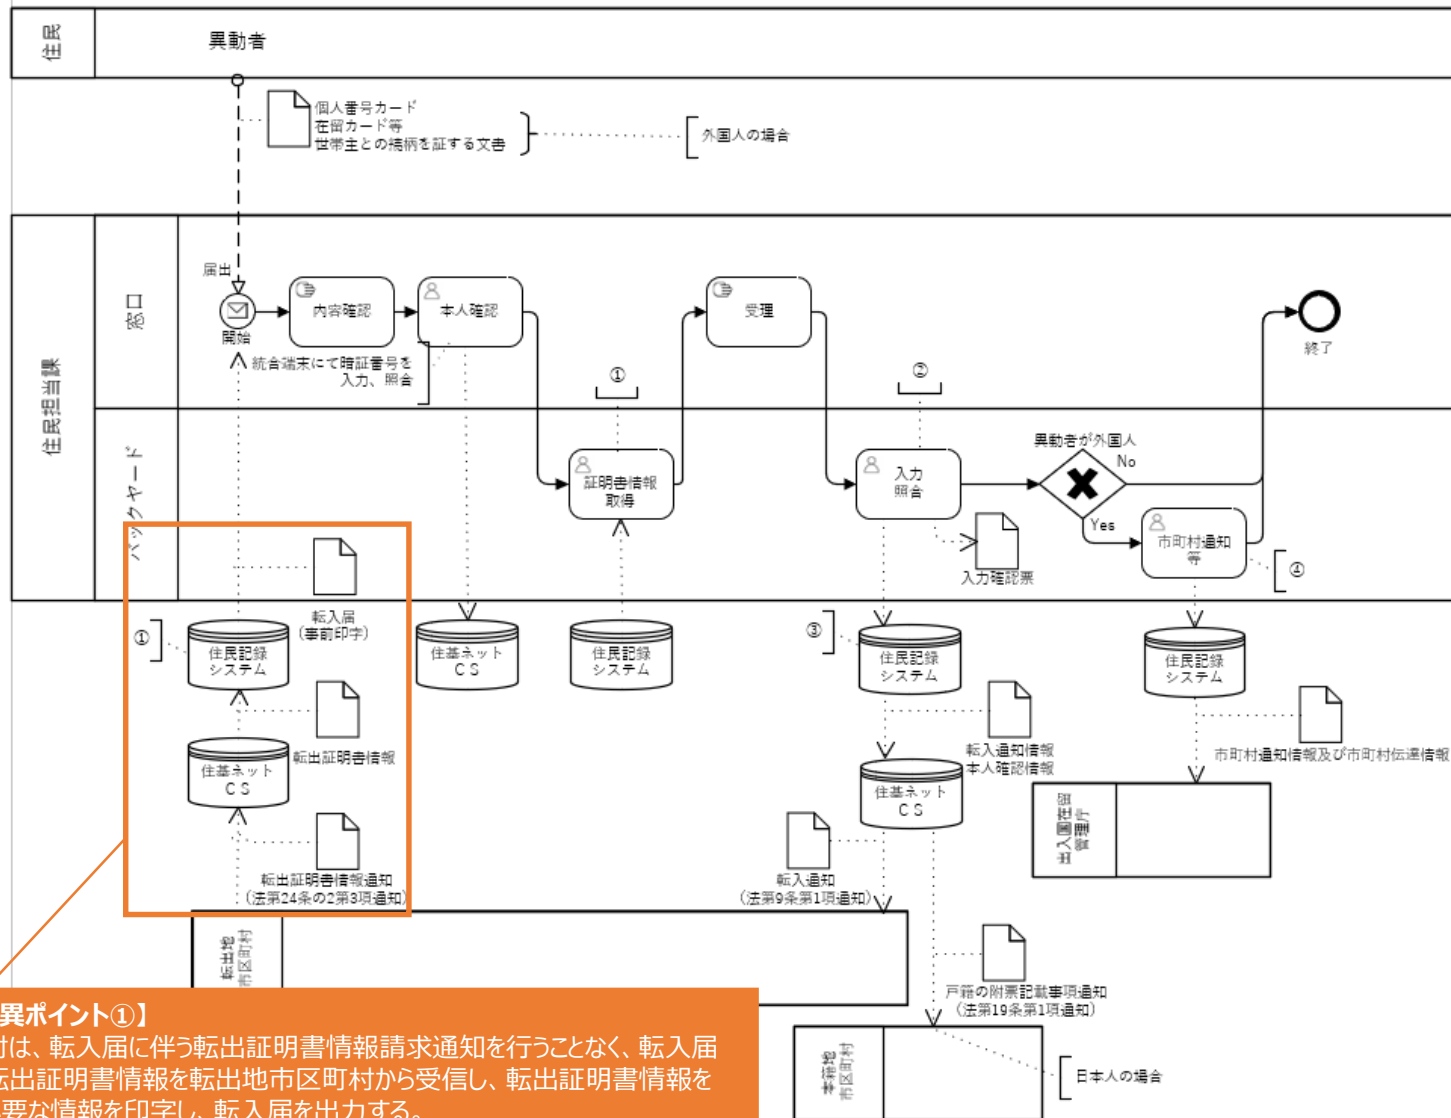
住民

異動者

個人番号カード
在留カード等
世帯主との続柄を証する文書

外国人の場合

住民担当課

窓口

届出

開始

内容確認

本人確認

統合端末にて暗証番号を入力、照合

受理

終了

①

②

バックヤード

証明書情報取得

入力照合

異動者が外国人

No

Yes

市町村通知等

入力確認票

④

①

転入届(事前印字)

住民記録システム

住基ネットCS

住民記録システム

③

住民記録システム

住民記録システム

転出証明書情報

住基ネットCS

転入通知情報
本人確認情報

住基ネットCS

市町村通知情報及び市町村伝達情報

出入国在留管理庁

転出証明書情報通知(法第24条の2第3項通知)

転入通知(法第9条第1項通知)

転出地市区町村

戸籍の附票記載事項通知(法第19条第1項通知)

本籍地市区町村

日本人の場合

異ポイント①】
村は、転入届に伴う転出証明書情報請求通知を行うことなく、転入届
転出証明書情報を転出地市区町村から受信し、転出証明書情報を
要な情報を印字し、転入届を出力する。